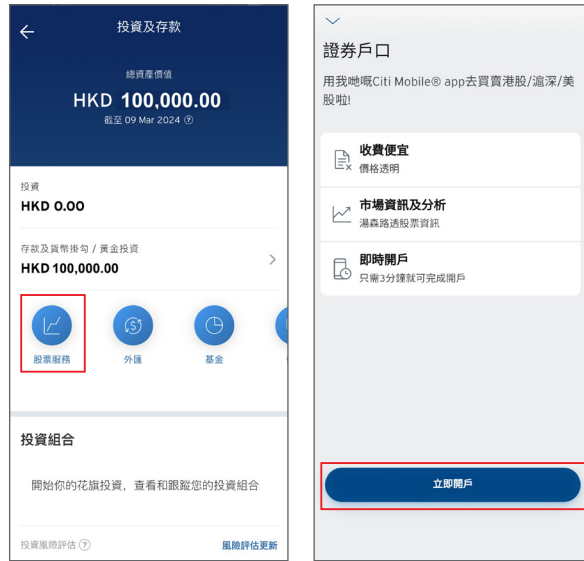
投資及存款

總資產價值
HKD 100,000.00
截至 09 Mar 2024

投資
HKD 0.00

存款及貨幣掛勾 / 黃金投資
HKD 100,000.00

股票服務
外匯
基金

投資組合

開始你的花旗投資，查看和跟蹤您的投資組合

投資風險評估
風險評估更新

證券戶口

用我哋嘅Citi Mobile® app去買賣港股/滬深/美股啦!

收費便宜
價格透明

市場資訊及分析
湯森路透股票資訊

即時開戶
只需3分鐘就可完成開戶

立即開戶